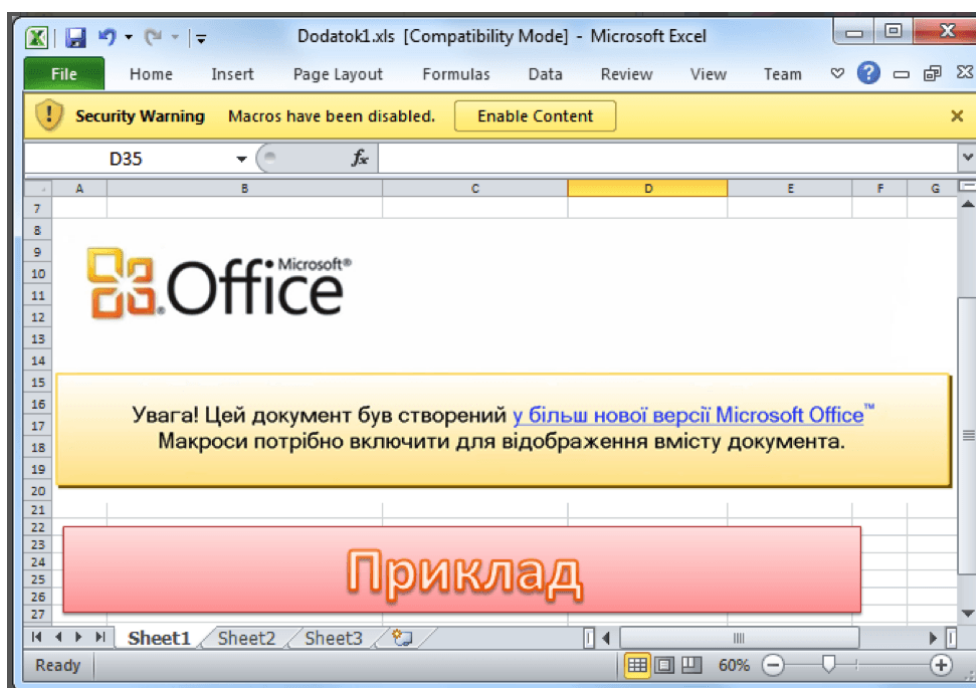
Dodatok1.xls [Compatibility Mode] - Microsoft Excel

File Home Insert Page Layout Formulas Data Review View Team

Security Warning Macros have been disabled. Enable Content

D35 $f_x$

A B C D E F G

7
8
9
10
11
12
13
14
15
16
17
18
19
20
21
22
23
24
25
26
27

Microsoft® Office

Увага! Цей документ був створений у більш нової версії Microsoft Office™
Макроси потрібно включити для відображення вмісту документа.

Приклад

Sheet1 Sheet2 Sheet3

Ready 60%